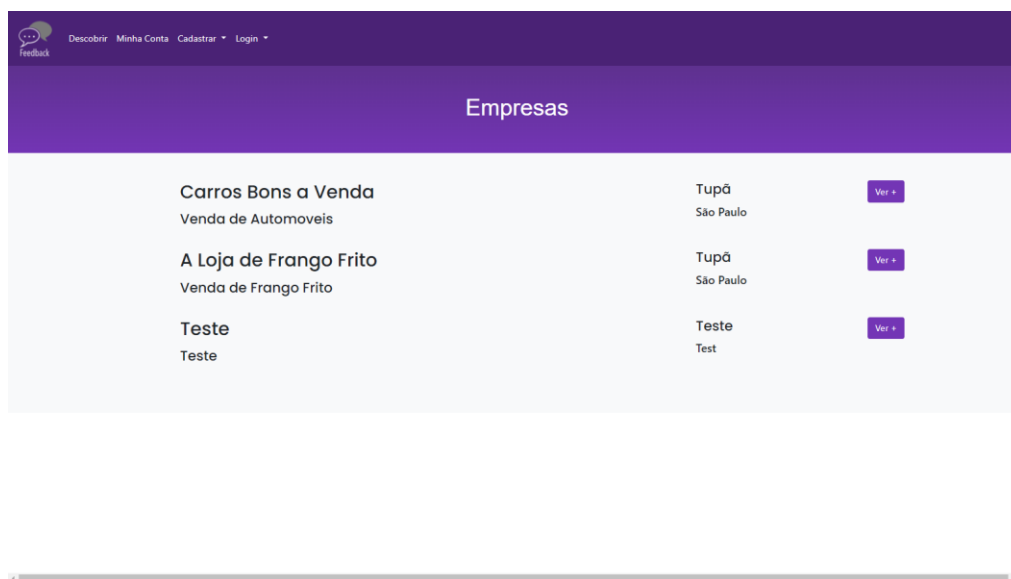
Feedback
Descobrir Minha Conta Cadastrar ▾ Login ▾

Empresas

Carros Bons a Venda
Venda de Automoveis

Tupã
São Paulo

Ver +

A Loja de Frango Frito
Venda de Frango Frito

Tupã
São Paulo

Ver +

Teste
Teste

Teste
Test

Ver +